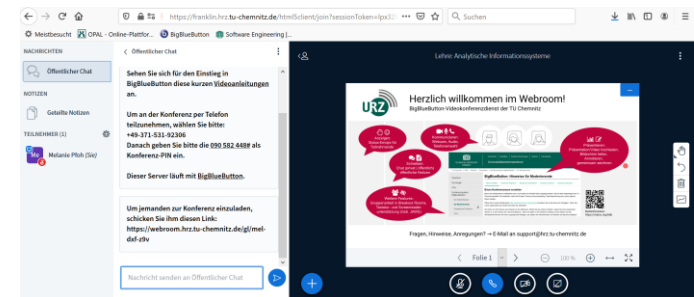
https://franklin.hrz.tu-chemnitz.de/html5client/join?sessionToken=lpx3

Suchen

Meistbesucht OPAL - Online-Plattfor... BigBlueButton Software Engineering |...

NACHRICHTEN

Öffentlicher Chat

NOTIZEN

Geteilte Notizen

TEILNEHMER (1)

Me Melanie Pfoh (Sie)

< Öffentlicher Chat

Sehen Sie sich für den Einstieg in BigBlueButton diese kurzen Videoanleitungen an.

Um an der Konferenz per Telefon teilzunehmen, wählen Sie bitte: +49-371-531-92306 Danach geben Sie bitte die 090 582 448# als Konferenz-PIN ein.

Dieser Server läuft mit BigBlueButton.

Um jemanden zur Konferenz einzuladen, schicken Sie ihm diesen Link: https://webroom.hrz.tu-chemnitz.de/gl/mel-dxf-z9v

Nachricht senden an Öffentlicher Chat

Lehrie Analytische Informationssysteme

URZ

Herzlich willkommen im Webroom!

BigBlueButton-Videokonferenzdienst der TU Chemnitz

Fragen, Hinweise, Anregungen? → E-Mail an support@hrz.tu-chemnitz.de

Folie 1